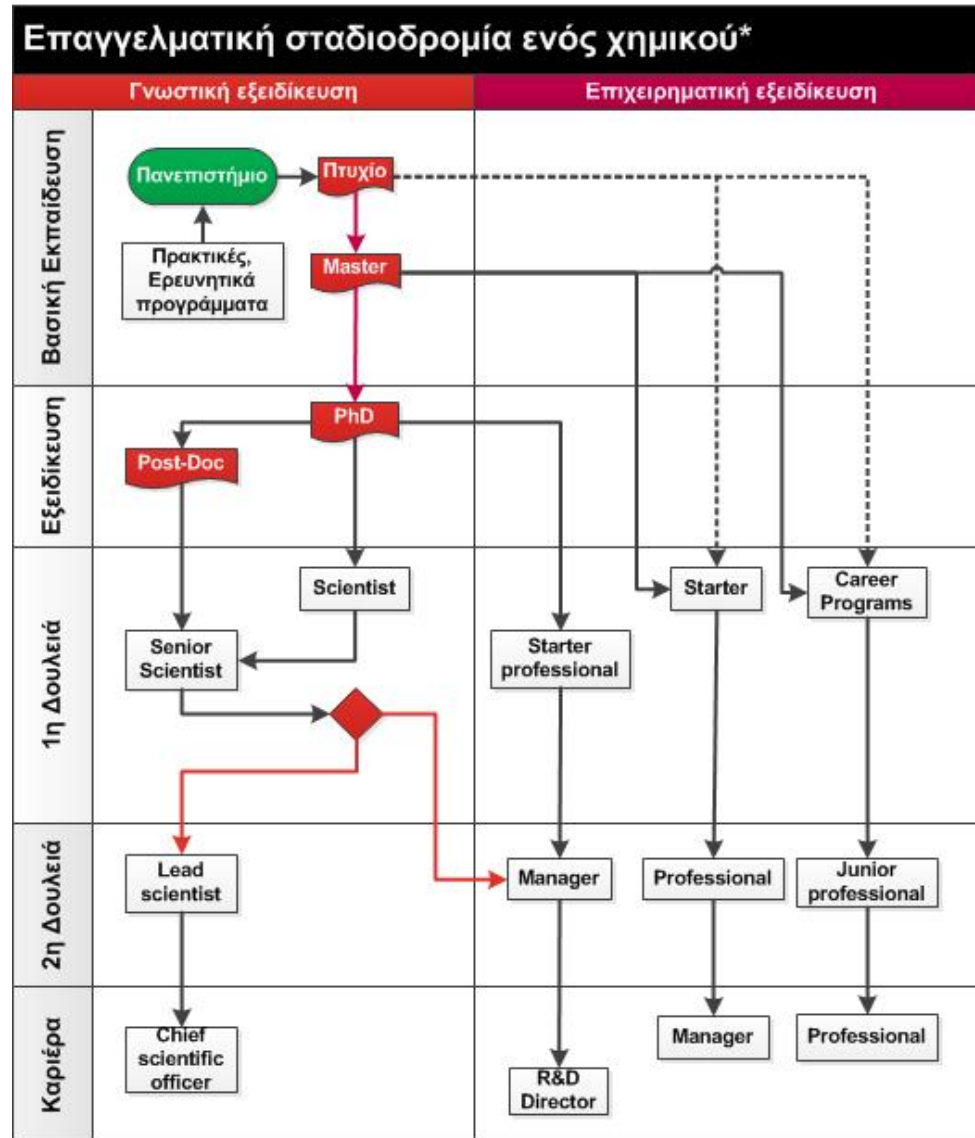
Επαγγελματική σταδιοδρομία ενός χημικού*

Γνωστική εξειδίκευση

Επιχειρηματική εξειδίκευση

Βασική Εκπαίδευση

Πανεπιστήμιο

Πτυχίο

Πρακτικές, Ερευνητικά προγράμματα

Master

Εξειδίκευση

PhD

Post-Doc

1η Δουλειά

Scientist

Starter

Career Programs

Senior Scientist

Starter professional

2η Δουλειά

Lead scientist

Manager

Professional

Junior professional

Καριέρα

Chief scientific officer

R&D Director

Manager

Professional